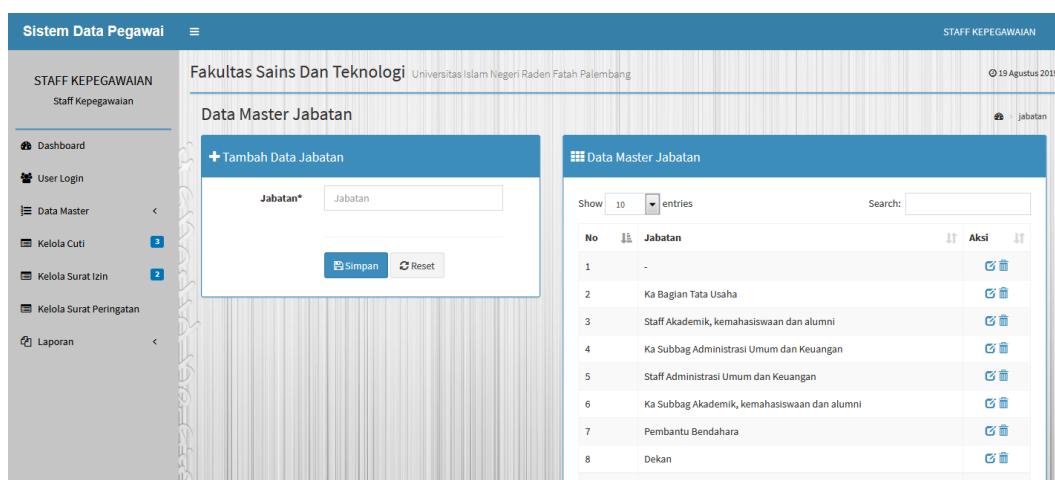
Sistem Data Pegawai ≡ STAFF KEPEGAWAIAN

STAFF KEPEGAWAIAN
Staff Kepegawaian

Dashboard
User Login
Data Master
Kelola Cuti 3
Kelola Surat Izin 2
Kelola Surat Peringatan
Laporan

Fakultas Sains Dan Teknologi Universitas Islam Negeri Raden Fatah Palembang

19 Agustus 2019

Data Master Jabatan

jabatan

Tambah Data Jabatan

Jabatan*

Jabatan

Simpan Reset

Data Master Jabatan

Show 10 entries

Search:

| No | Jabatan | Aksi |
|---|---|---|
| 1 | - | |
| 2 | Ka Bagian Tata Usaha | |
| 3 | Staff Akademik, kemahasiswaan dan alumni | |
| 4 | Ka Subbag Administrasi Umum dan Keuangan | |
| 5 | Staff Administrasi Umum dan Keuangan | |
| 6 | Ka Subbag Akademik, kemahasiswaan dan alumni | |
| 7 | Pembantu Bendahara | |
| 8 | Dekan | |